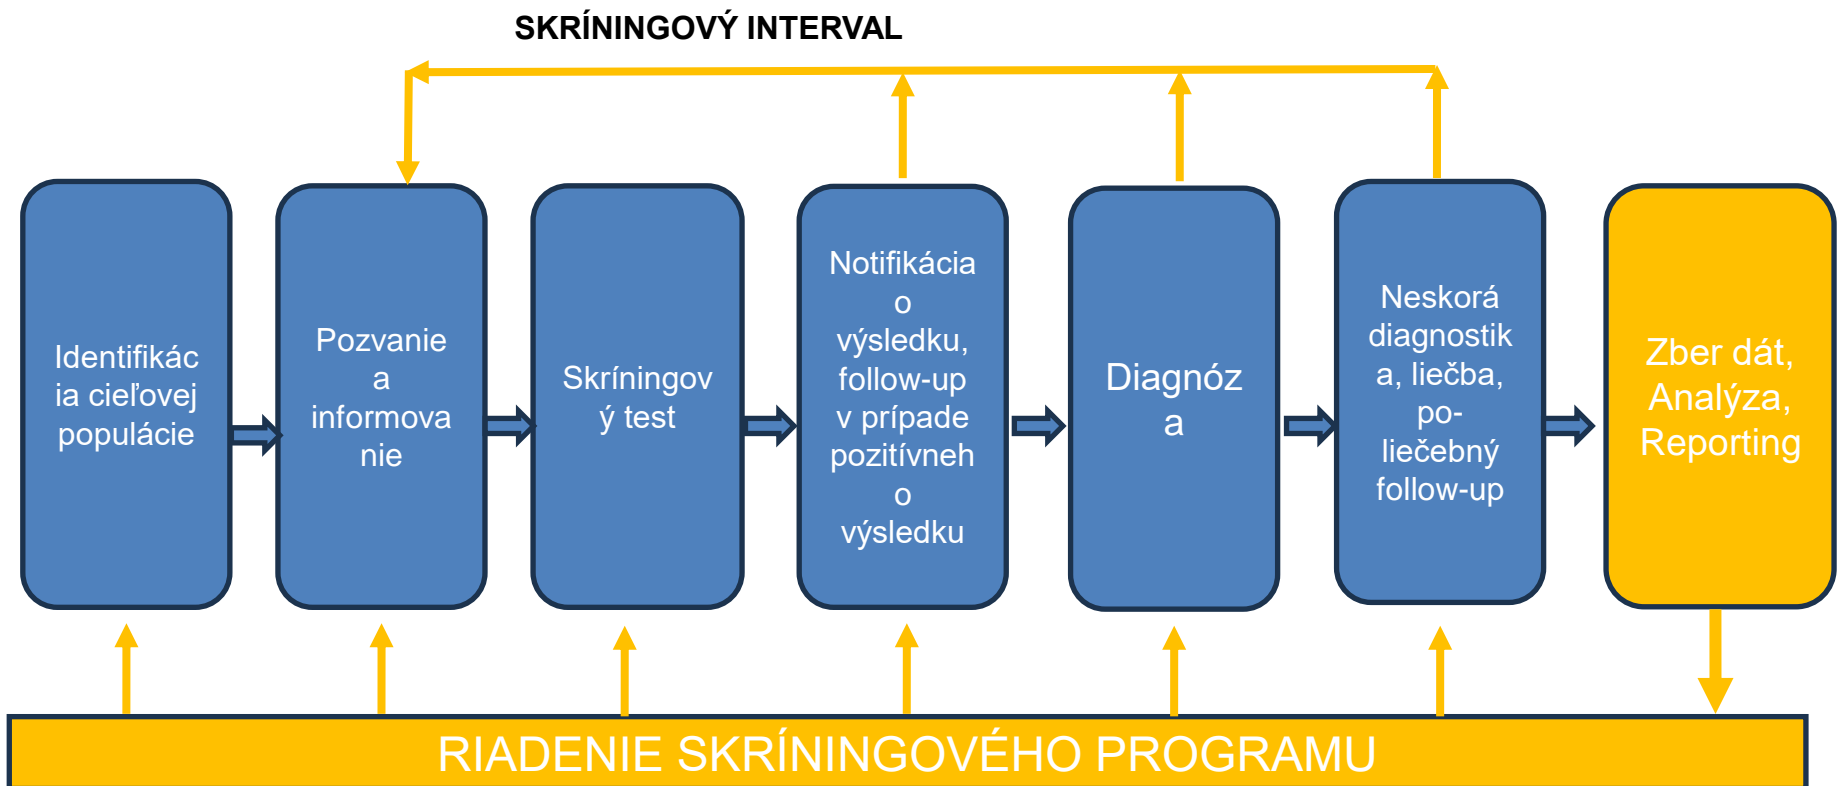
SKRÍNINGOVÝ INTERVAL

Identifikácia cieľovej populácie

Pozvanie a informovanie

Skríningový test

Notifikácia o výsledku, follow-up v prípade pozitívneho výsledku

Diagnóza

Neskorá diagnostika, liečba, po-liečebný follow-up

Zber dát, Analýza, Reporting

RIADENIE SKRÍNINGOVÉHO PROGRAMU